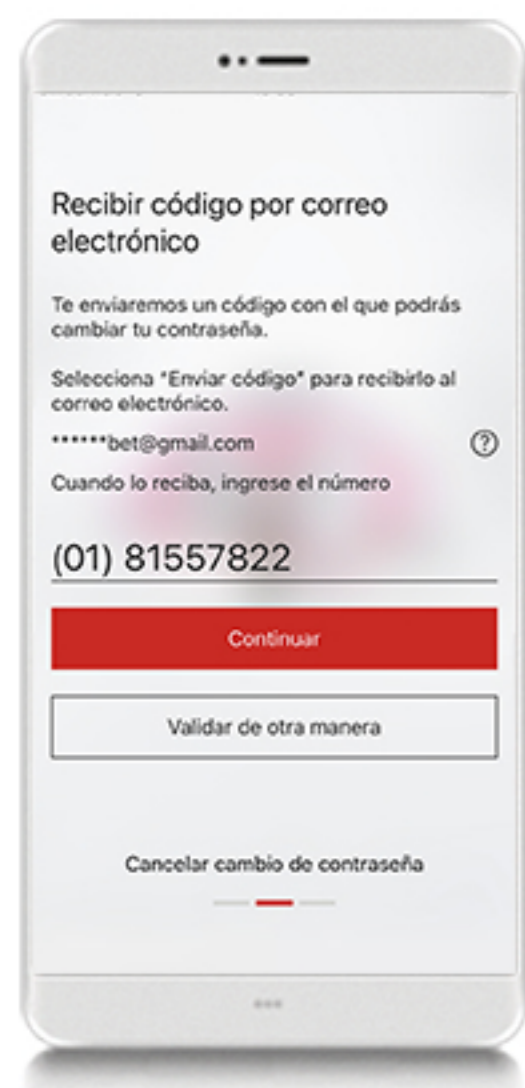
Recibir código por correo electrónico

Te enviaremos un código con el que podrás cambiar tu contraseña.

Selecciona "Enviar código" para recibirlo al correo electrónico.

******bet@gmail.com

?

Cuando lo reciba, ingrese el número

(01) 81557822

Continuar

Validar de otra manera

Cancelar cambio de contraseña